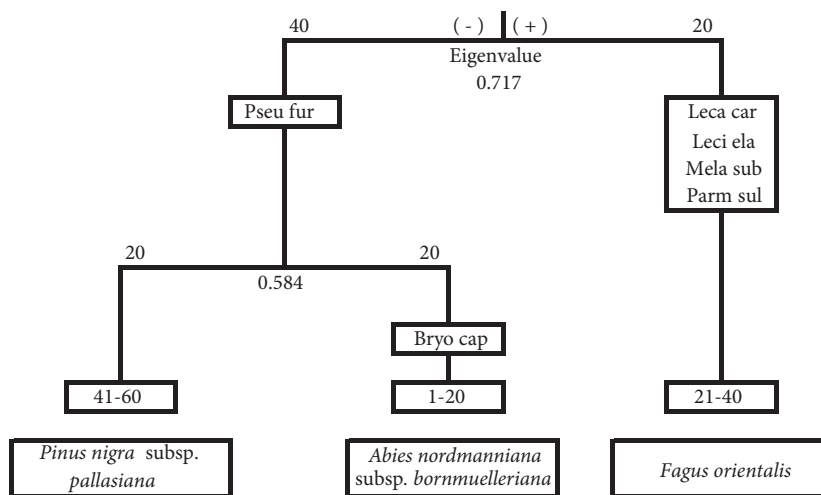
40
(-)
(+)
20
Eigenvalue
0.717

Pseu fur

Leca car
Leci ela
Mela sub
Parm sul

20
20
0.584

Bryo cap

41-60
1-20
21-40

Pinus nigra subsp. pallasiana
Abies nordmanniana subsp. bornmuelleriana
Fagus orientalis